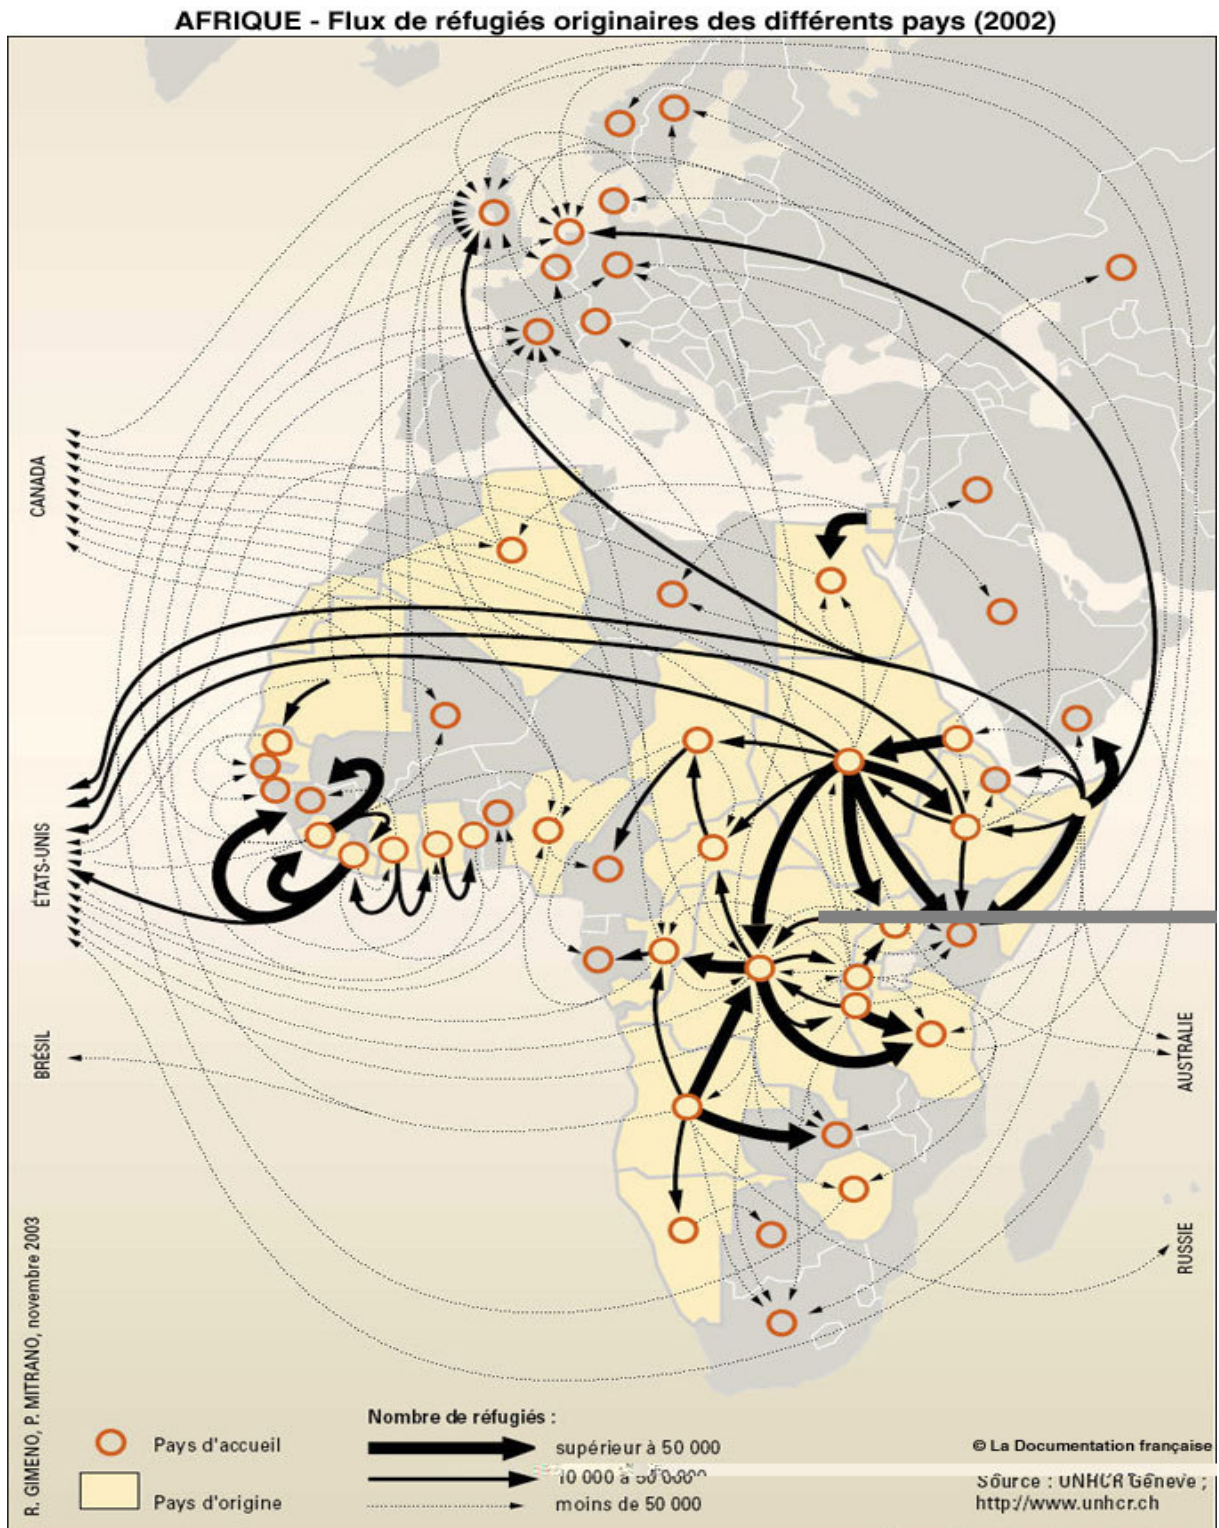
AFRIQUE - Flux de réfugiés originaires des différents pays (2002)

CANADA

ÉTATS-UNIS

BRÉSIL

AUSTRALIE

RUSSIE

R. GIMENO, P. MITRANO, novembre 2003

Pays d'accueil

Pays d'origine

Nombre de réfugiés :

supérieur à 50 000

10 000 à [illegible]

moins de 50 000

© La Documentation française

Source : UNHCR Genève ;
http://www.unhcr.ch